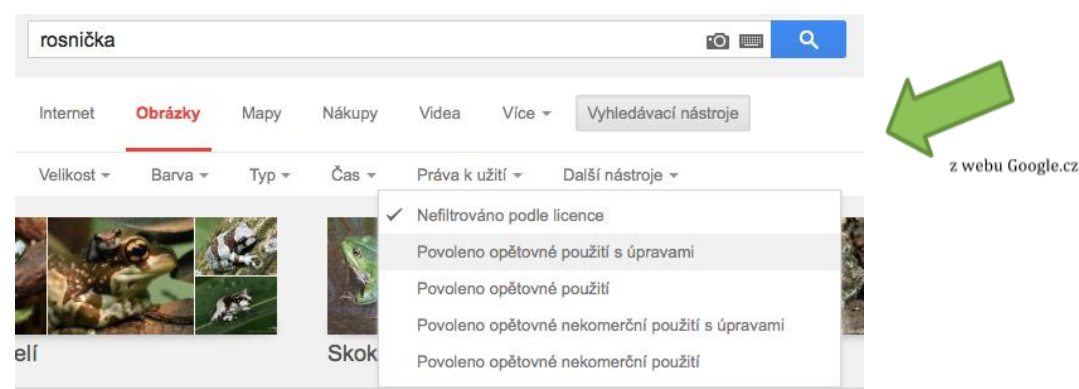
rosnička

Internet Obrázky Mapy Nákupy Videa Více ▾ Vyhledávací nástroje

Velikost ▾ Barva ▾ Typ ▾ Čas ▾ Práva k užití ▾ Další nástroje ▾

✓ Nefiltrováno podle licence
Povoleno opětovné použití s úpravami
Povoleno opětovné použití
Povoleno opětovné nekomerční použití s úpravami
Povoleno opětovné nekomerční použití

elí

Skok

z webu Google.cz